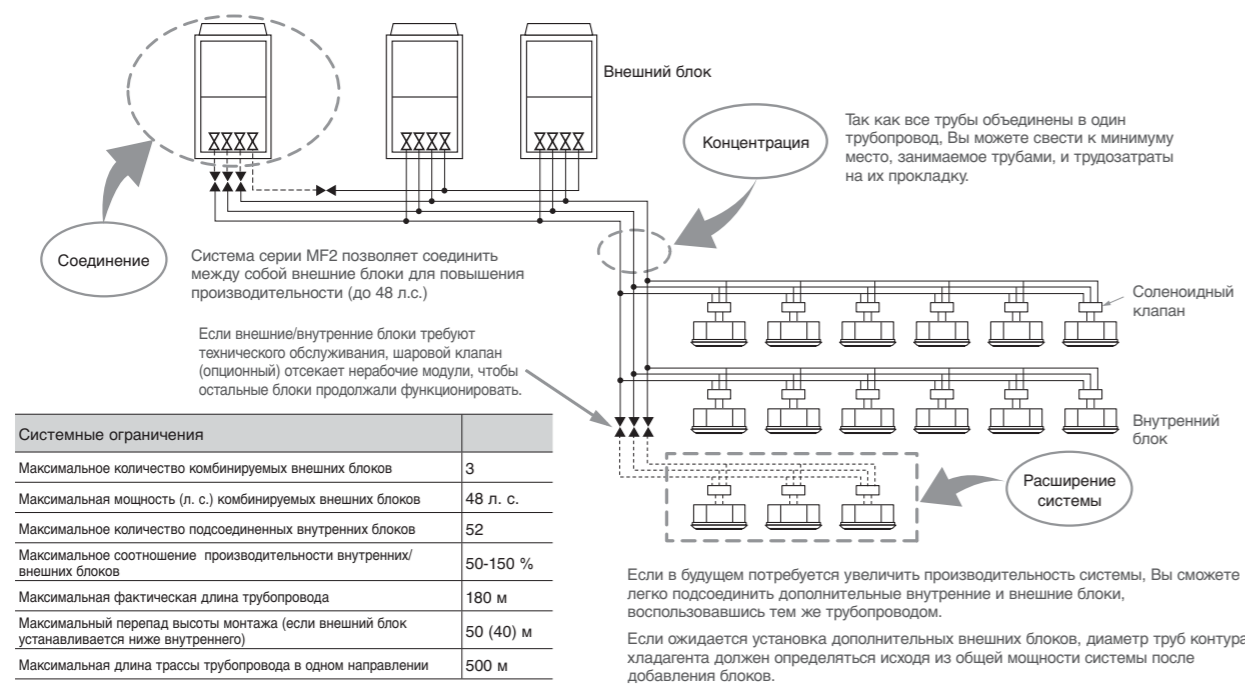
Внешний блок

Концентрация

Так как все трубы объединены в один трубопровод, Вы можете свести к минимуму место, занимаемое трубами, и трудозатраты на их прокладку.

Соединение

Система серии MF2 позволяет соединить между собой внешние блоки для повышения производительности (до 48 л.с.)

Соленоидный клапан

Если внешние/внутренние блоки требуют технического обслуживания, шаровой клапан (опционный) отсекает нерабочие модули, чтобы остальные блоки продолжали функционировать.

Внутренний блок

| Системные ограничения | |
|---|---|
| Максимальное количество комбинируемых внешних блоков | 3 |
| Максимальная мощность (л. с.) комбинируемых внешних блоков | 48 л. с. |
| Максимальное количество подсоединенных внутренних блоков | 52 |
| Максимальное соотношение производительности внутренних/внешних блоков | 50-150 % |
| Максимальная фактическая длина трубопровода | 180 м |
| Максимальный перепад высоты монтажа (если внешний блок устанавливается ниже внутреннего) | 50 (40) м |
| Максимальная длина трассы трубопровода в одном направлении | 500 м |

Расширение системы

Если в будущем потребуется увеличить производительность системы, Вы сможете легко подсоединить дополнительные внутренние и внешние блоки, воспользовавшись тем же трубопроводом.

Если ожидается установка дополнительных внешних блоков, диаметр труб контура хладагента должен определяться исходя из общей мощности системы после добавления блоков.